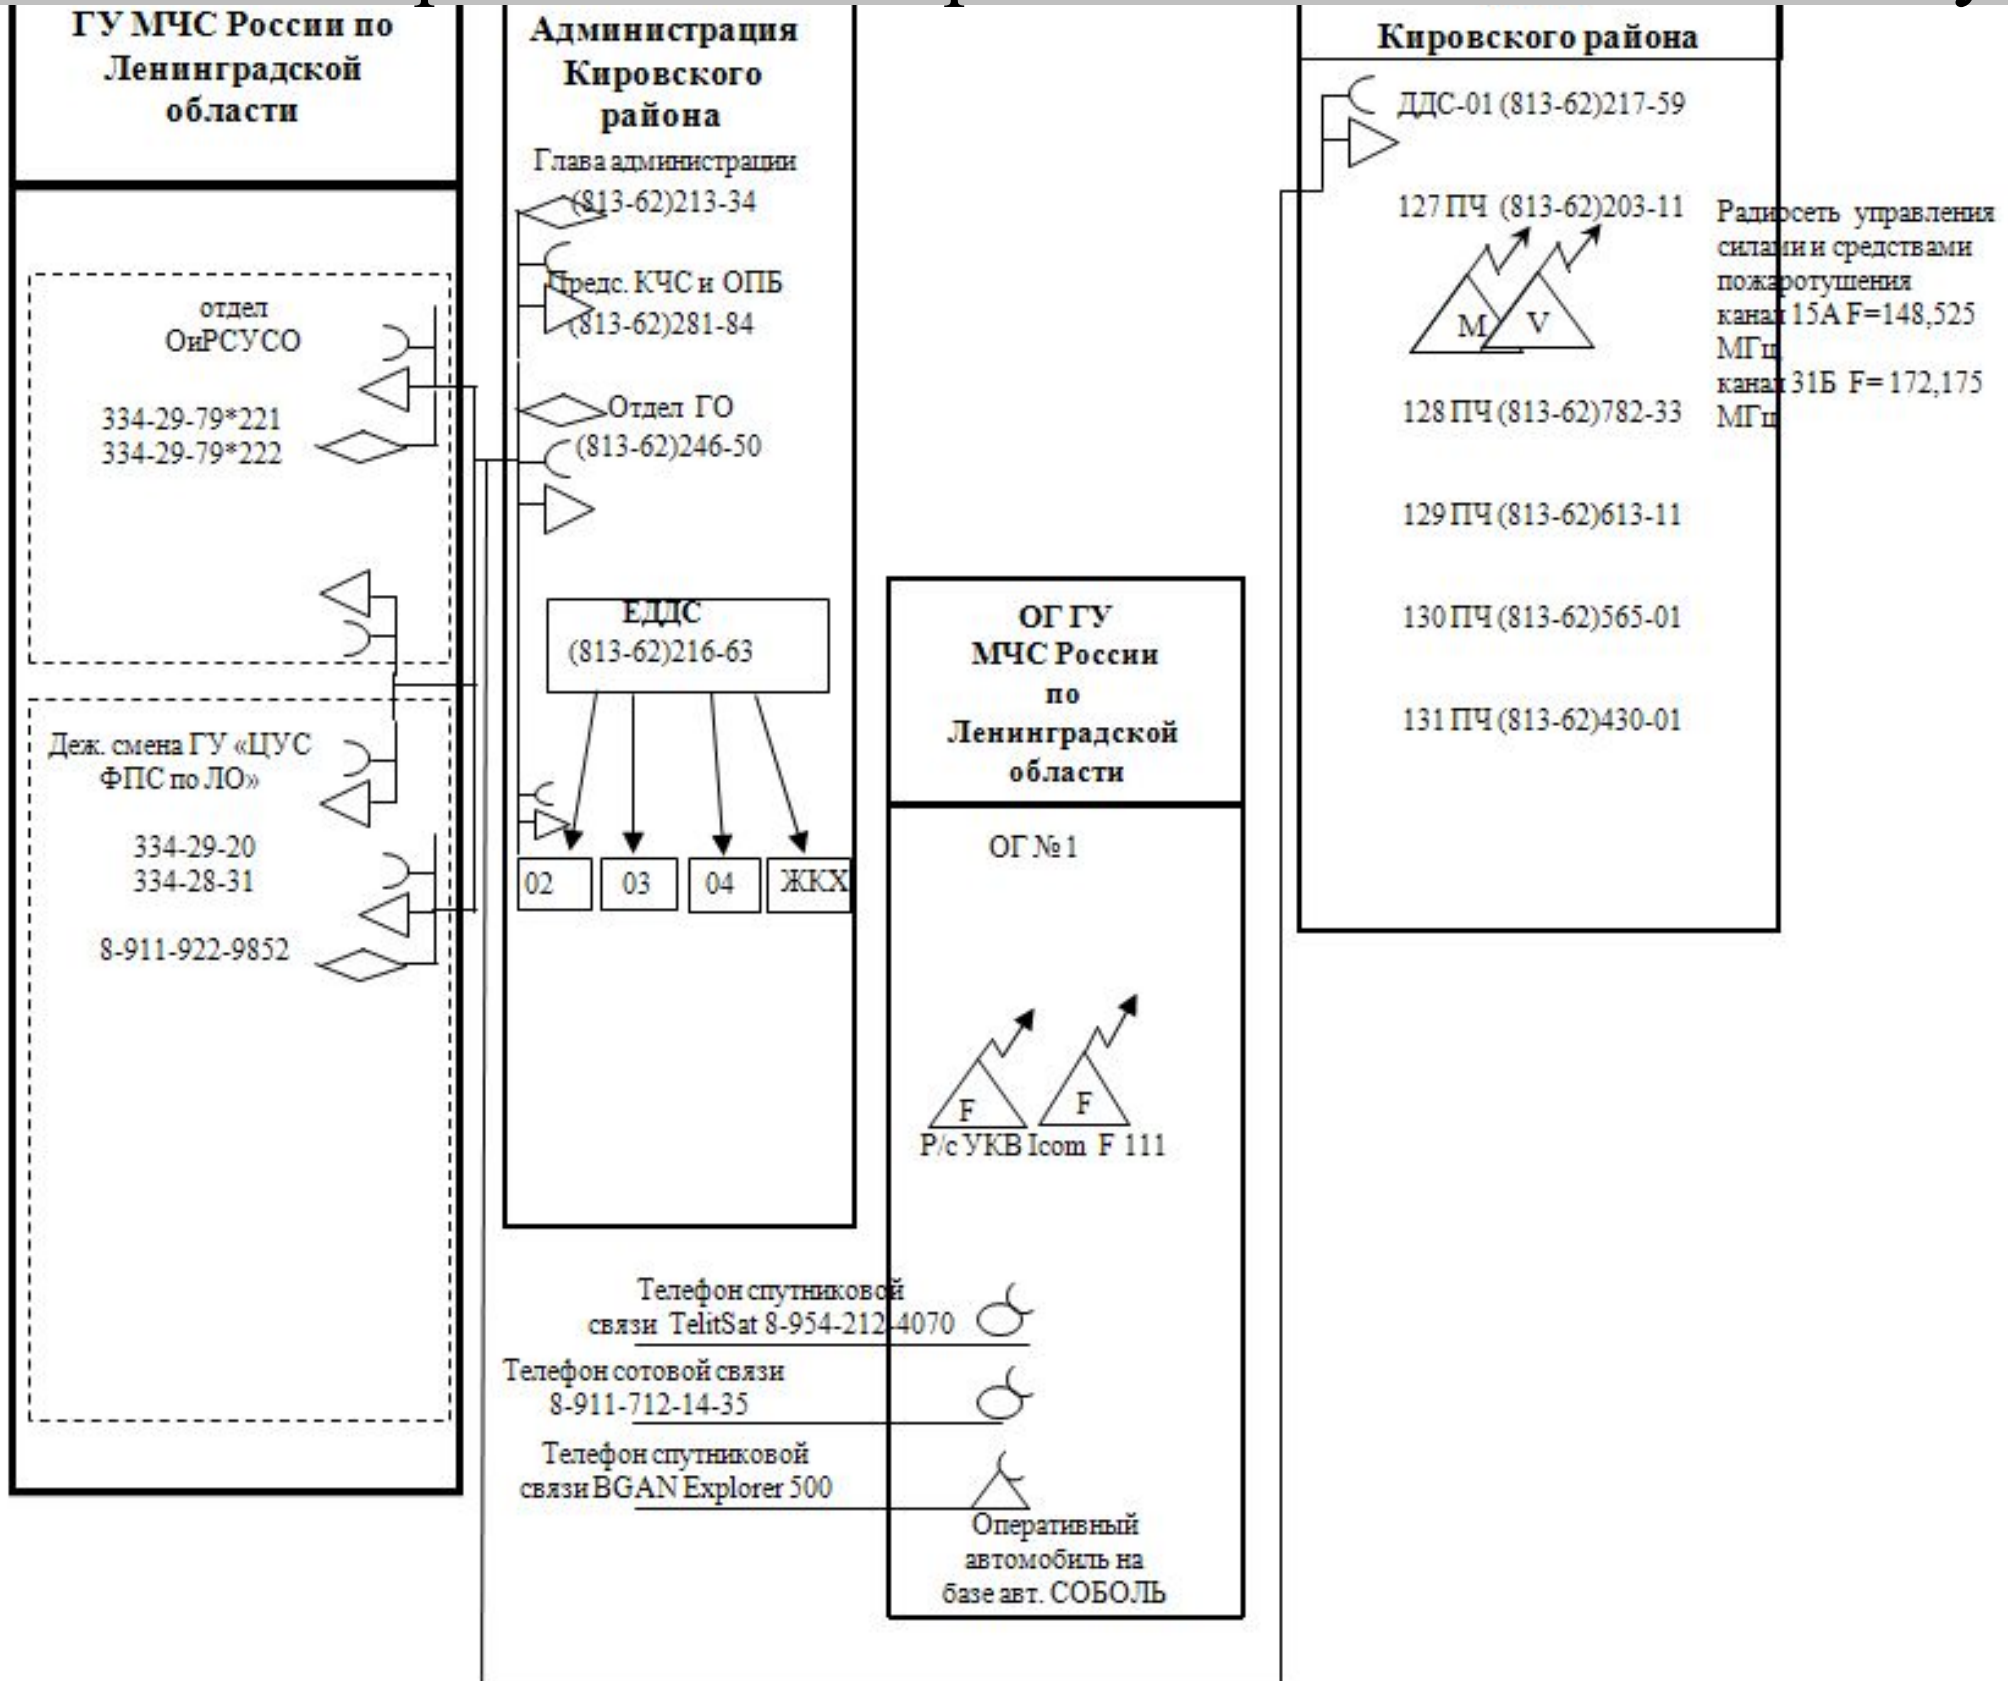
ГУ МЧС России по Ленинградской области

отдел ОиРСУСО

334-29-79*221
334-29-79*222

Деж. смена ГУ «ЦУС ФПС по ЛО»

334-29-20
334-28-31

8-911-922-9852

Администрация Кировского района

Глава администрации (813-62)213-34

Предс. КЧС и ОПБ (813-62)281-84

Отдел ГО (813-62)246-50

ЕДДС (813-62)216-63

| 02 | 03 | 04 | ЖКХ |
|---|---|---|---|

Кировского района

ДДС-01 (813-62)217-59

127 ПЧ (813-62)203-11

M V

128 ПЧ (813-62)782-33

129 ПЧ (813-62)613-11

130 ПЧ (813-62)565-01

131 ПЧ (813-62)430-01

Радиосеть управления силами и средствами пожаротушения канал 15А F=148,525 МГц канал 31Б F= 172,175 МГц

ОГ ГУ МЧС России по Ленинградской области

ОГ № 1

F F
Р/с УКВ Icom F 111

Телефон спутниковой связи TelitSat 8-954-212-4070

Телефон сотовой связи 8-911-712-14-35

Телефон спутниковой связи BGAN Explorer 500

Оперативный автомобиль на базе авт. СОБОЛЬ